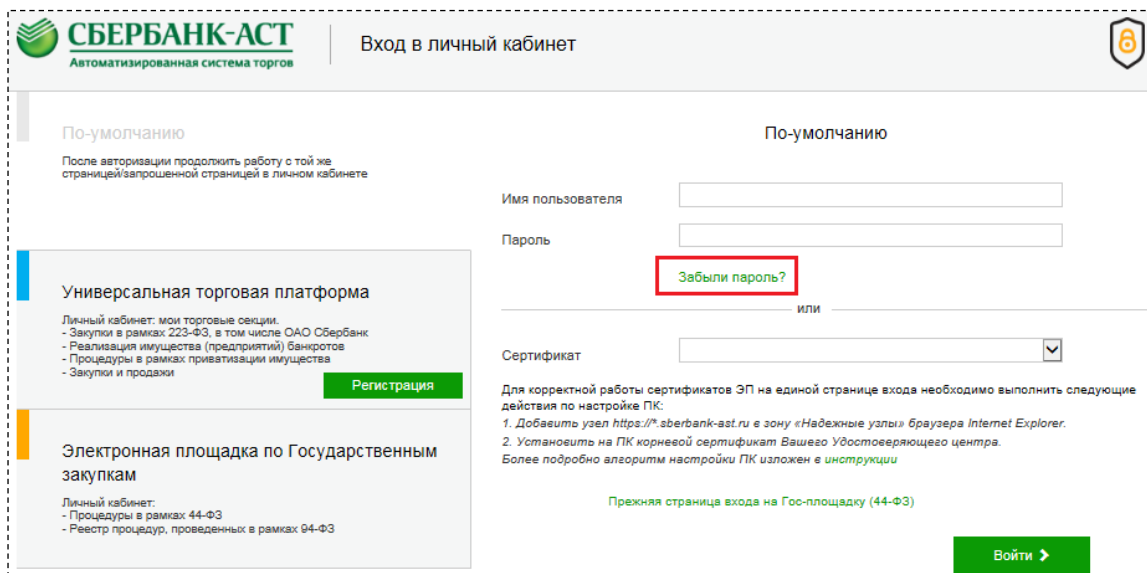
СБЕРБАНК-АСТ
Автоматизированная система торгов

Вход в личный кабинет

По-умолчанию

После авторизации продолжить работу с той же страницей/запрошенной страницей в личном кабинете

Универсальная торговая платформа

Личный кабинет: мои торговые секции.
- Закупки в рамках 223-ФЗ, в том числе ОАО Сбербанк
- Реализация имущества (предприятий) банкротов
- Процедуры в рамках приватизации имущества
- Закупки и продажи

Регистрация

Электронная площадка по Государственным закупкам

Личный кабинет:
- Процедуры в рамках 44-ФЗ
- Реестр процедур, проведенных в рамках 94-ФЗ

По-умолчанию

Имя пользователя

Пароль

Забыли пароль?

или

Сертификат

Для корректной работы сертификатов ЭП на единой странице входа необходимо выполнить следующие действия по настройке ПК:
1. Добавить узел https://*.sberbank-ast.ru в зону «Надежные узлы» браузера Internet Explorer.
2. Установить на ПК корневой сертификат Вашего Удостоверяющего центра.
Более подробно алгоритм настройки ПК изложен в инструкции

Прежняя страница входа на Гос-площадку (44-ФЗ)

Войти ›